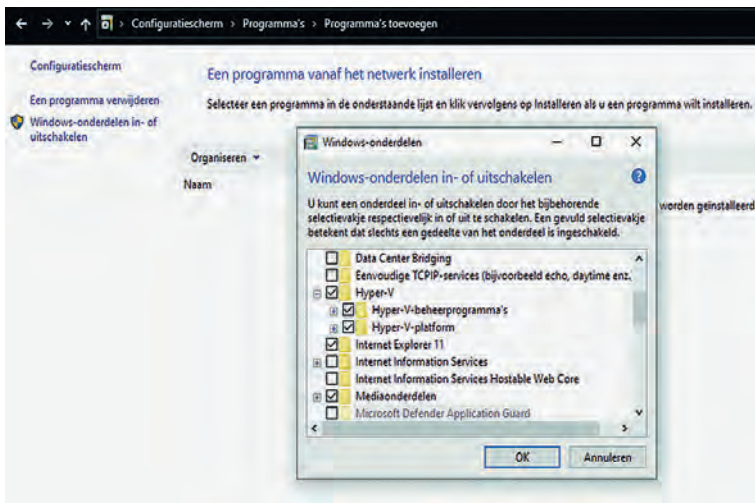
Configuratiescherm > Programma's > Programma's toevoegen

Configuratiescherm

Een programma verwijderen

Windows-onderdelen in- of uitschakelen

Een programma vanaf het netwerk installeren

Selecteer een programma in de onderstaande lijst en klik vervolgens op Installeren als u een programma wilt installeren.

Organiseren

Naam

worden geïnstalleerd

Windows-onderdelen

Windows-onderdelen in- of uitschakelen

U kunt een onderdeel in- of uitschakelen door het bijbehorende selectievakje respectievelijk in of uit te schakelen. Een gevuld selectievakje betekent dat slechts een gedeelte van het onderdeel is ingeschakeld.

Data Center Bridging
Eenvoudige TCPIP-services (bijvoorbeeld echo, daytime enz.
Hyper-V
Hyper-V-beheerprogramma's
Hyper-V-platform
Internet Explorer 11
Internet Information Services
Internet Information Services Hostable Web Core
Mediaonderdelen
Microsoft Defender Application Guard

OK
Annuleren